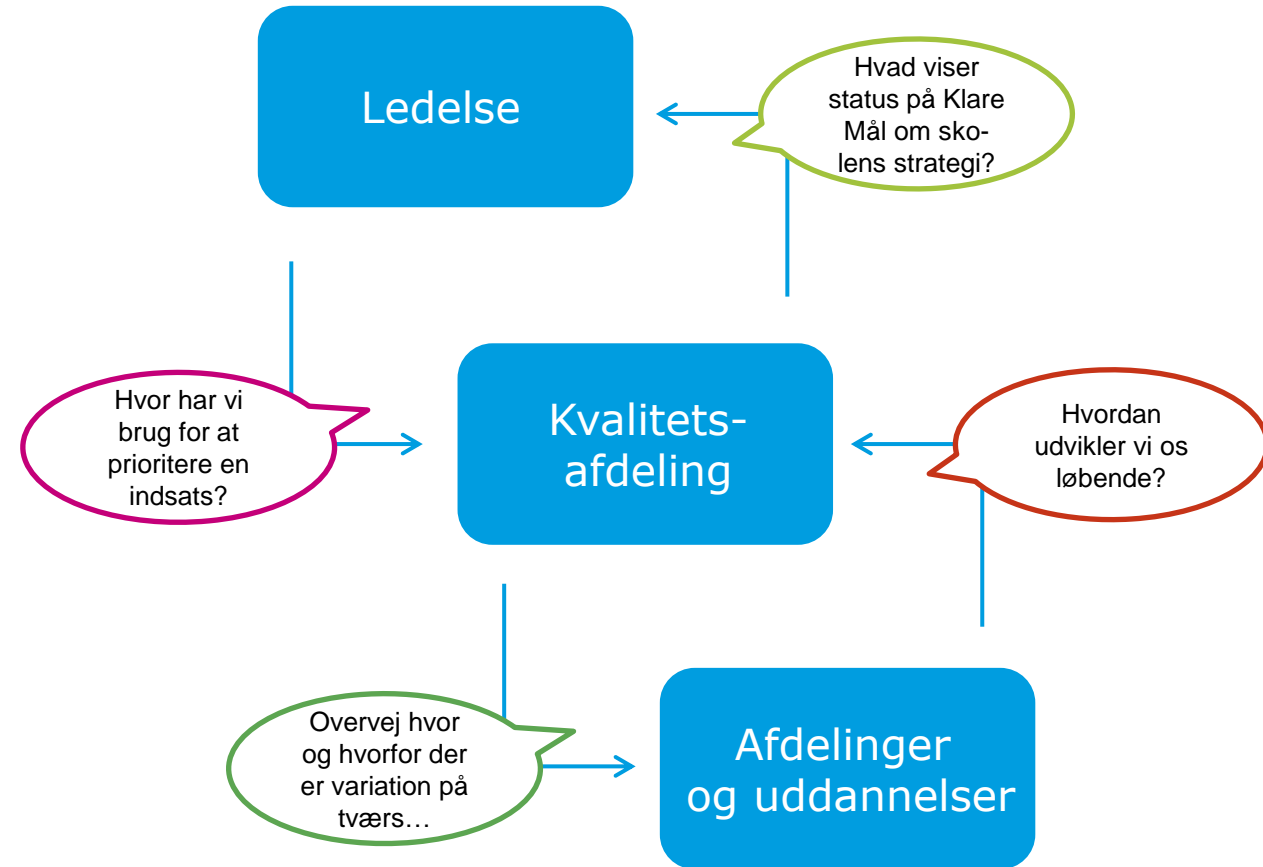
Ledelse

Hvad viser status på Klare Mål om skolens strategi?

Hvor har vi brug for at prioritere en indsats?

Kvalitetsafdeling

Hvordan udvikler vi os løbende?

Overvej hvor og hvorfor der er variation på tværs…

Afdelinger og uddannelser